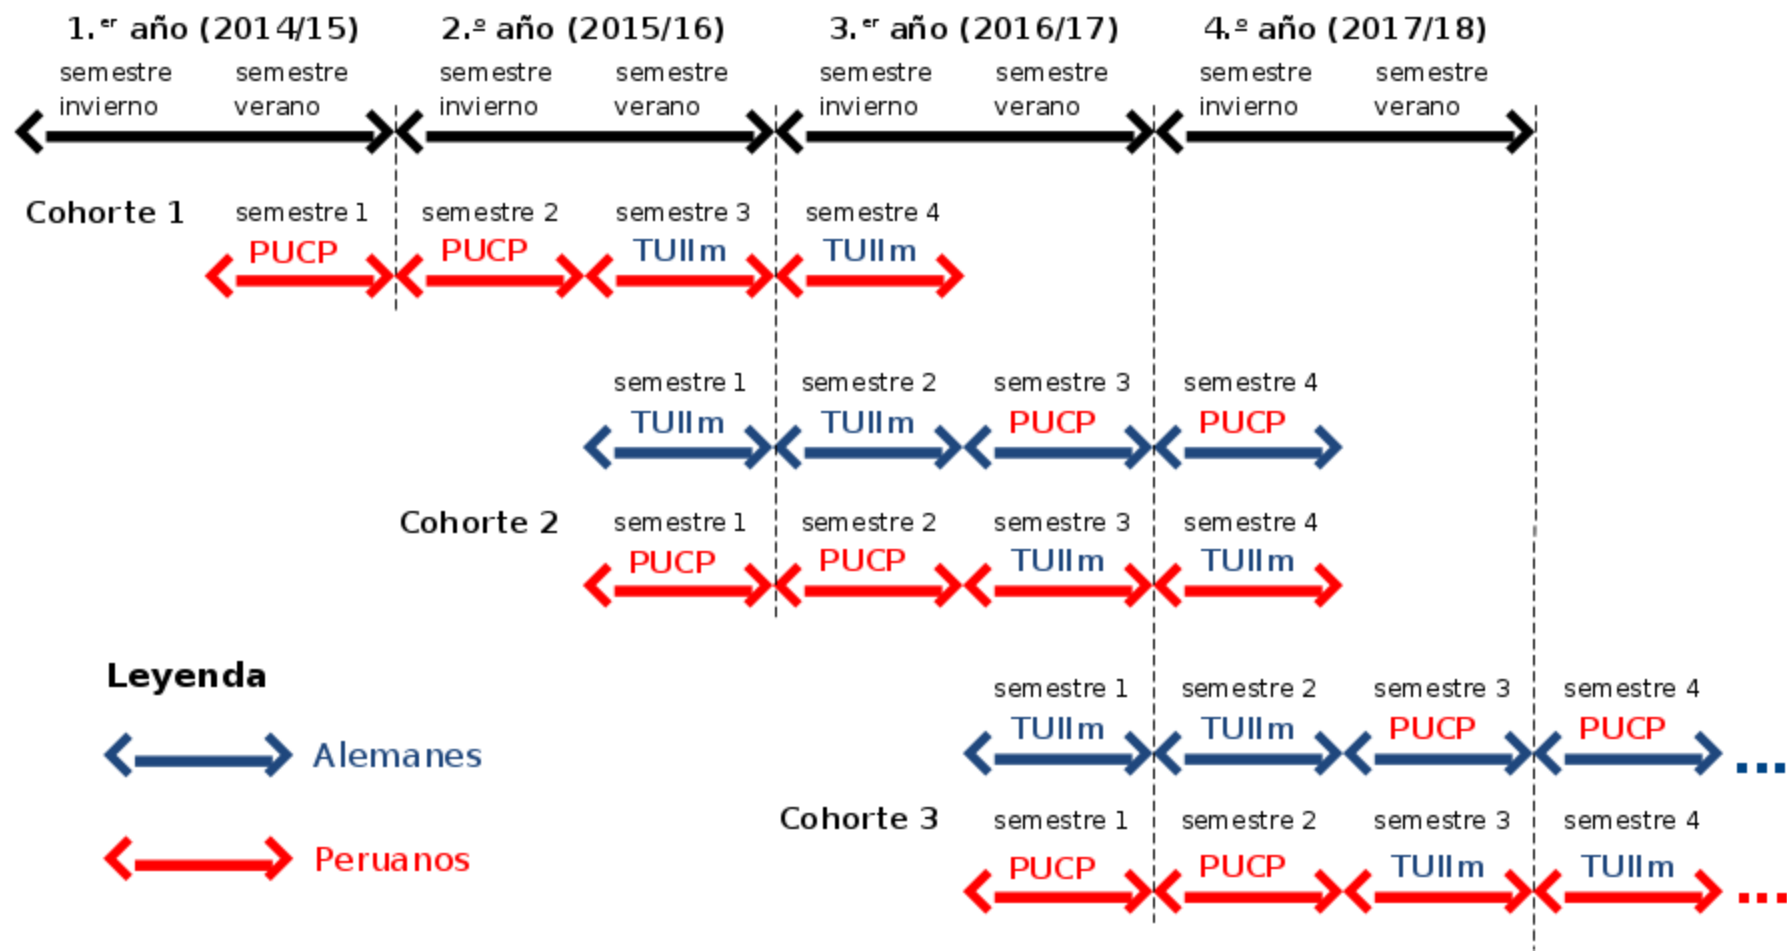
1.$^{er}$ año (2014/15)
semestre invierno
semestre verano

2.º año (2015/16)
semestre invierno
semestre verano

3.$^{er}$ año (2016/17)
semestre invierno
semestre verano

4.º año (2017/18)
semestre invierno
semestre verano

Cohorte 1
semestre 1
PUCP
semestre 2
PUCP
semestre 3
TUIlm
semestre 4
TUIlm

semestre 1
TUIlm
semestre 2
TUIlm
semestre 3
PUCP
semestre 4
PUCP

Cohorte 2
semestre 1
PUCP
semestre 2
PUCP
semestre 3
TUIlm
semestre 4
TUIlm

Leyenda
Alemanes
Peruanos

semestre 1
TUIlm
semestre 2
TUIlm
semestre 3
PUCP
semestre 4
PUCP
...

Cohorte 3
semestre 1
PUCP
semestre 2
PUCP
semestre 3
TUIlm
semestre 4
TUIlm
...